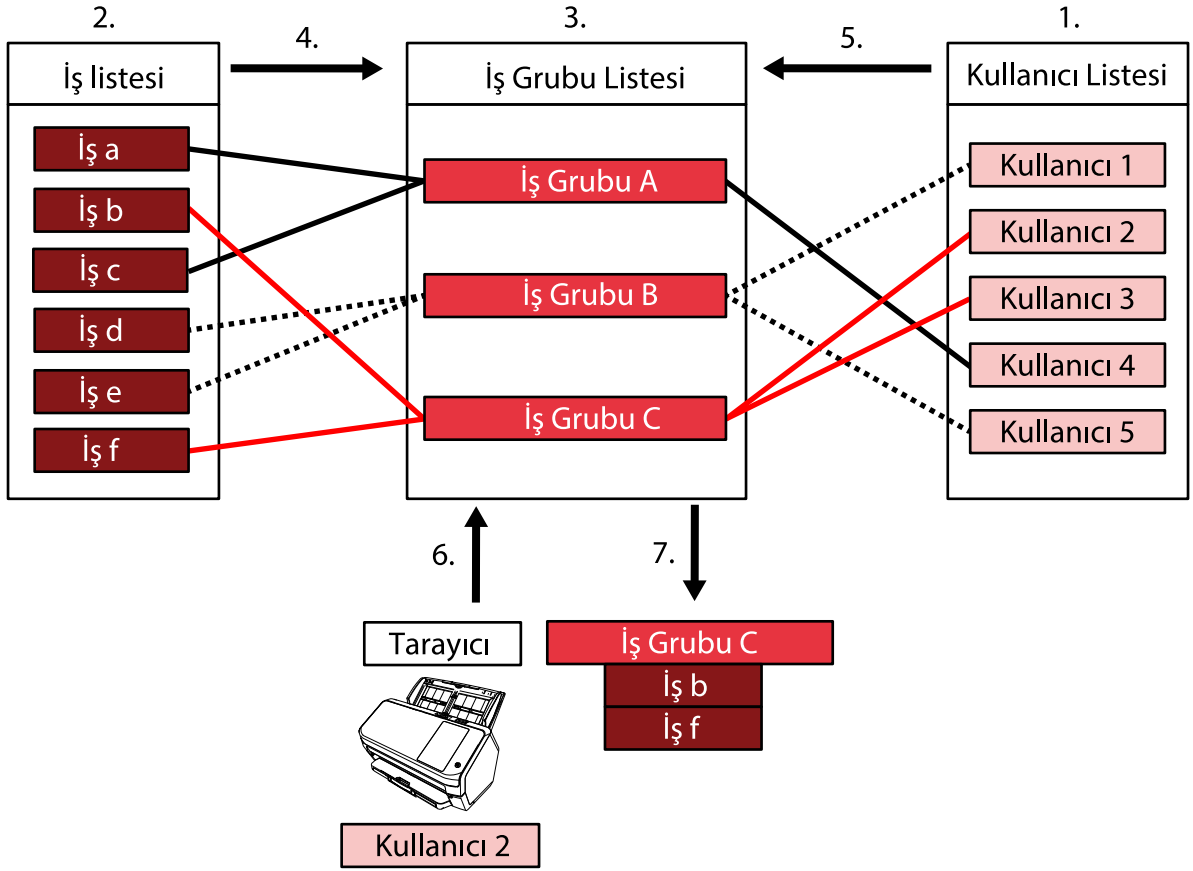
2.
İş listesi
İş a
İş b
İş c
İş d
İş e
İş f

4.

3.
İş Grubu Listesi
İş Grubu A
İş Grubu B
İş Grubu C

5.

1.
Kullanıcı Listesi
Kullanıcı 1
Kullanıcı 2
Kullanıcı 3
Kullanıcı 4
Kullanıcı 5

6.
Tarayıcı
Kullanıcı 2

7.
İş Grubu C
İş b
İş f